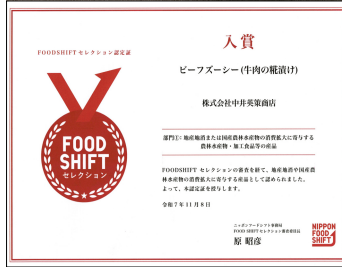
FOODSHIFT セレクション認定証

入賞

ビーフズーシー(牛肉の糀漬け)

株式会社中井英策商店

部門Ⅲ：地産地消または国産農林水産物の消費拡大に寄与する農林水産物・加工食品等の部品

FOOD SHIFT セレクション

FOODSHIFT セレクションの審査を経て、地産地消や国産農林水産物の消費拡大に寄与する商品として認められました。よって、本認定証を授与します。

令和7年11月8日

ニッポンフードシフト事務局
FOOD SHIFT セレクション審査委員長
原 昭彦

NIPPON FOOD SHIFT